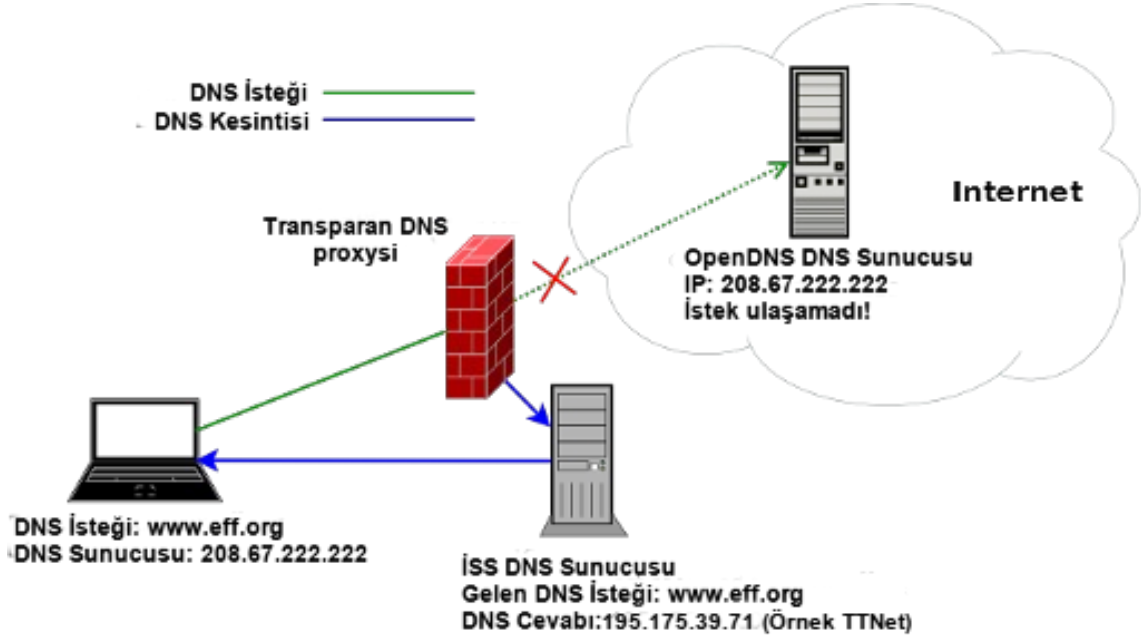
DNS İsteği
DNS Kesintisi

Internet

Transparan DNS proxysi

OpenDNS DNS Sunucusu
IP: 208.67.222.222
İstek ulaşamadı!

DNS İsteği: www.eff.org
DNS Sunucusu: 208.67.222.222

İSS DNS Sunucusu
Gelen DNS İsteği: www.eff.org
DNS Cevabı:195.175.39.71 (Örnek TTNet)